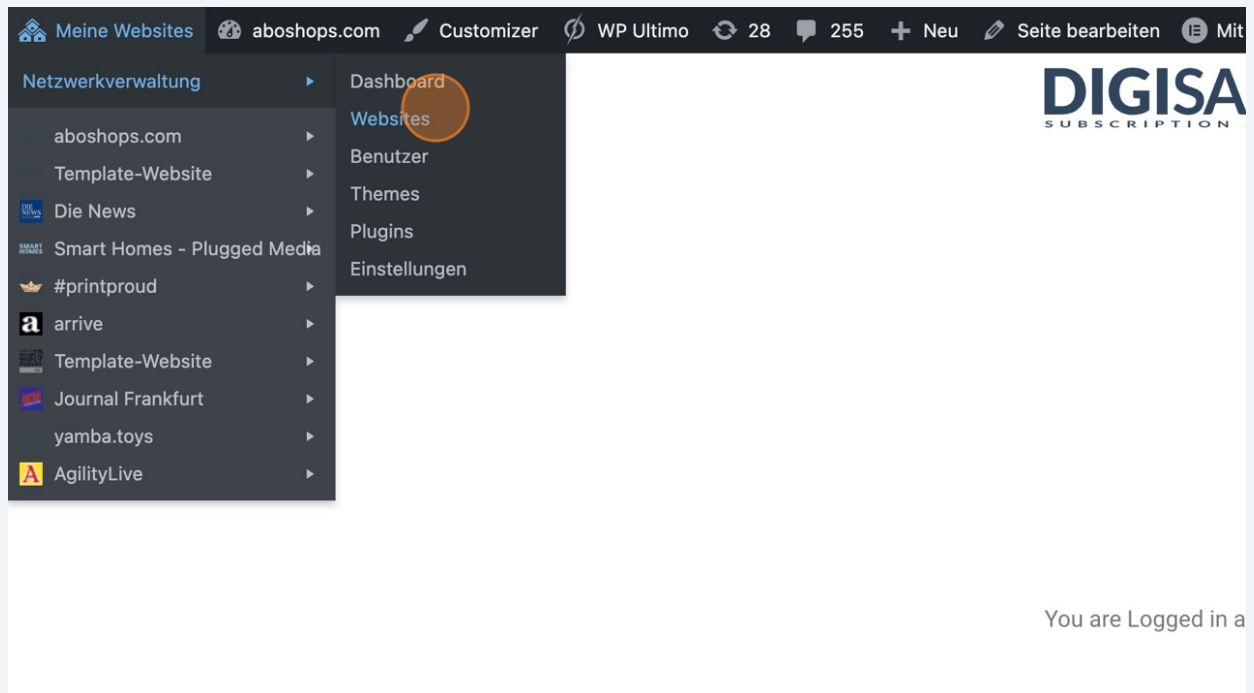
Meine Websites aboshops.com Customizer WP Ultimo 28 255 Neu Seite bearbeiten Mit

Netzwerkverwaltung
aboshops.com
Template-Website
Die News
Smart Homes - Plugged Media
#printproud
arrive
Template-Website
Journal Frankfurt
yamba.toys
AgilityLive

Dashboard
Websites
Benutzer
Themes
Plugins
Einstellungen

DIGISA
SUBSCRIPTION

You are Logged in a